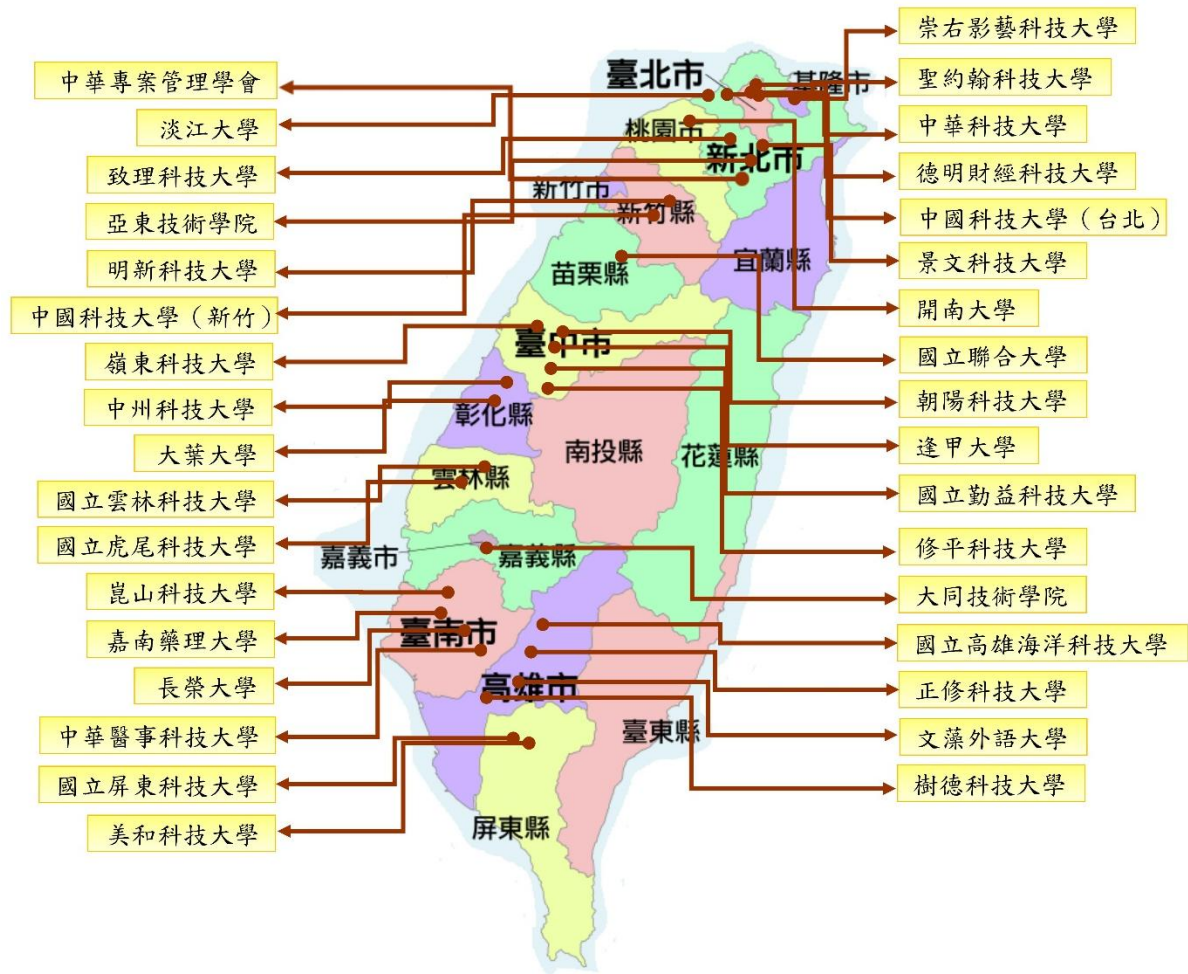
中華專案管理學會
淡江大學
致理科技大學
亞東技術學院
明新科技大學
中國科技大學（新竹）
嶺東科技大學
中州科技大學
大葉大學
國立雲林科技大學
國立虎尾科技大學
崑山科技大學
嘉南藥理大學
長榮大學
中華醫事科技大學
國立屏東科技大學
美和科技大學

臺北市
基隆市
桃園市
新北市
新竹市
新竹縣
苗栗縣
宜蘭縣
臺中市
彰化縣
南投縣
花蓮縣
雲林縣
嘉義市
嘉義縣
臺南市
高雄市
臺東縣
屏東縣

崇右影藝科技大學
聖約翰科技大學
中華科技大學
德明財經科技大學
中國科技大學（台北）
景文科技大學
開南大學
國立聯合大學
朝陽科技大學
逢甲大學
國立勤益科技大學
修平科技大學
大同技術學院
國立高雄海洋科技大學
正修科技大學
文藻外語大學
樹德科技大學